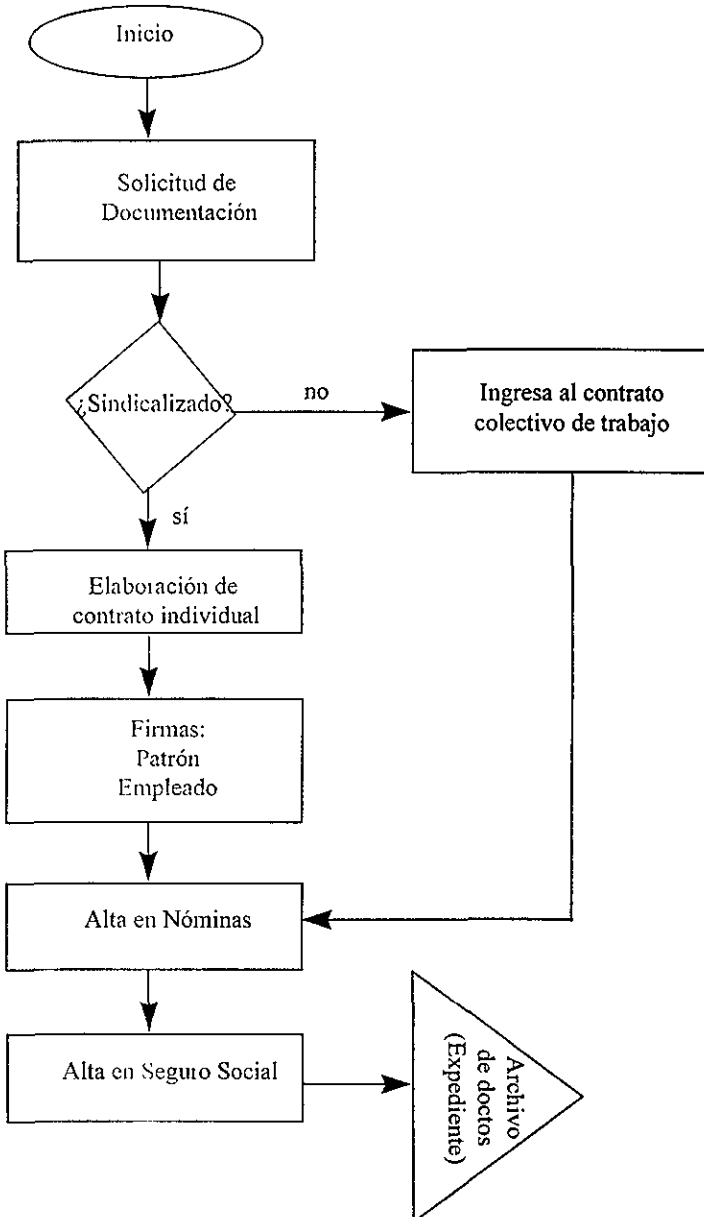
Inicio

Solicitud de Documentación

¿Sindicalizado?

no

Ingresa al contrato colectivo de trabajo

sí

Elaboración de contrato individual

Firmas:
Patrón
Empleado

Alta en Nóminas

Alta en Seguro Social

Archivo de doctos (Expediente)